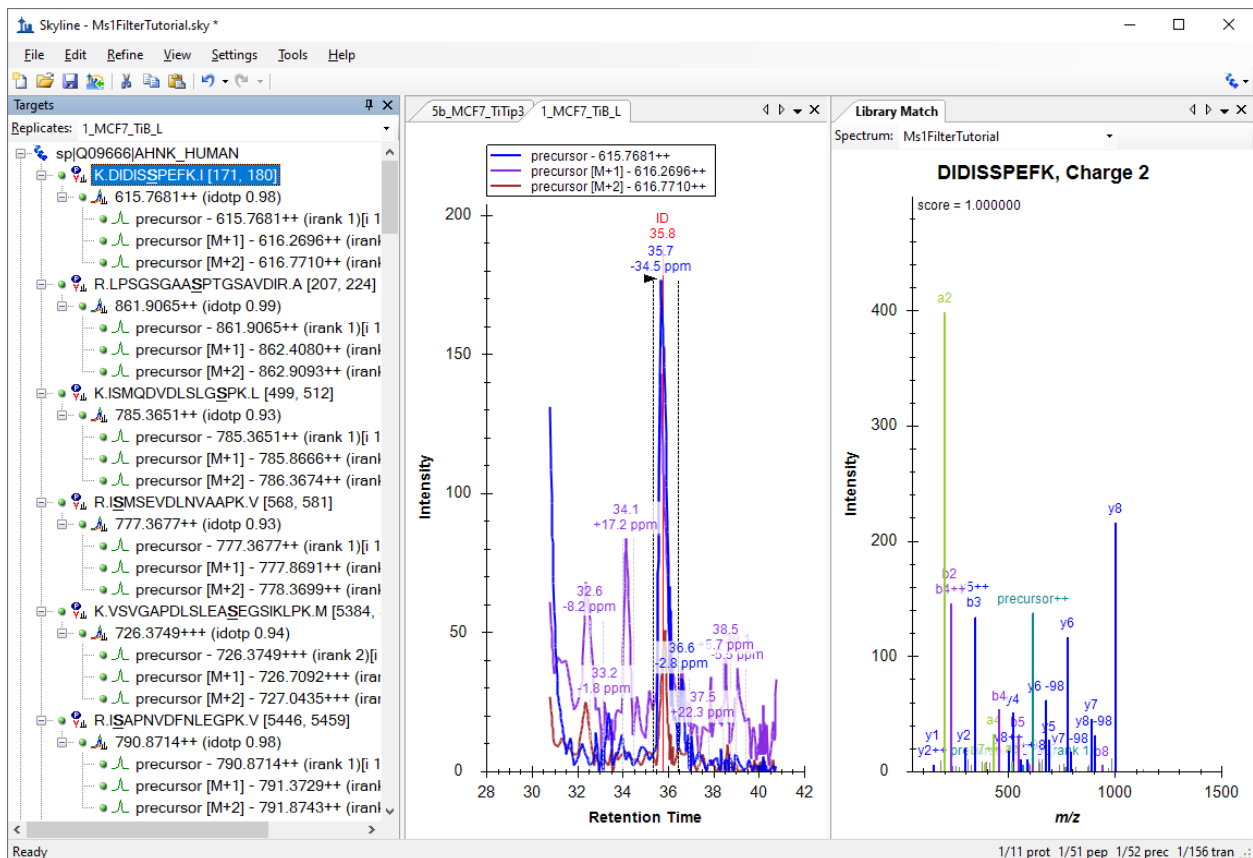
Skyline - Ms1FilterTutorial.sky *

File Edit Refine View Settings Tools Help

Targets
Replicates: 1_MCF7_TiB_L

sp|Q09666|AHNK_HUMAN
K.DIDISSPEFK.I [171, 180]
615.7681++ (idotp 0.98)
precursor - 615.7681++ (irank 1)[i 1
precursor [M+1] - 616.2696++ (irank
precursor [M+2] - 616.7710++ (irank
R.LPSGSGAASPTGSAVDIR.A [207, 224]
861.9065++ (idotp 0.99)
precursor - 861.9065++ (irank 1)[i 1
precursor [M+1] - 862.4080++ (irank
precursor [M+2] - 862.9093++ (irank
K.ISMQDVDLSLGSPK.L [499, 512]
785.3651++ (idotp 0.93)
precursor - 785.3651++ (irank 1)[i 1
precursor [M+1] - 785.8666++ (irank
precursor [M+2] - 786.3674++ (irank
R.ISMSEVDLNVAAPK.V [568, 581]
777.3677++ (idotp 0.93)
precursor - 777.3677++ (irank 1)[i 1
precursor [M+1] - 777.8691++ (irank
precursor [M+2] - 778.3699++ (irank
K.VSVGAPDLSLEASEGSIKLPK.M [5384,
726.3749+++ (idotp 0.94)
precursor - 726.3749+++ (irank 2)[i
precursor [M+1] - 726.7092+++ (irar
precursor [M+2] - 727.0435+++ (irar
R.ISAPNVDFNLEGPK.V [5446, 5459]
790.8714++ (idotp 0.98)
precursor - 790.8714++ (irank 1)[i 1
precursor [M+1] - 791.3729++ (irank
precursor [M+2] - 791.8743++ (irank

5b_MCF7_TiTip3 1_MCF7_TiB_L

precursor - 615.7681++
precursor [M+1] - 616.2696++
precursor [M+2] - 616.7710++

ID
35.8
35.7
-34.5 ppm
34.1
+17.2 ppm
32.6
-8.2 ppm
33.2
-1.8 ppm
36.6
-2.8 ppm
37.5
+22.3 ppm
38.5
-5.7 ppm
-5.5 ppm

Intensity
200
150
100
50
0
28 30 32 34 36 38 40 42
Retention Time

Library Match
Spectrum: Ms1FilterTutorial

DIDISSPEFK, Charge 2
score = 1.000000
Intensity
400
300
200
100
0
a2
b2
b4++
5++
b3
precursor++
y8
y6
b4
y4
y6 -98
a4
y5
y7
y8 -98
y7 -98
y1
y2
y2++
rank 1
b8
0 500 1000 1500
m/z

Ready
1/11 prot 1/51 pep 1/52 prec 1/156 tran